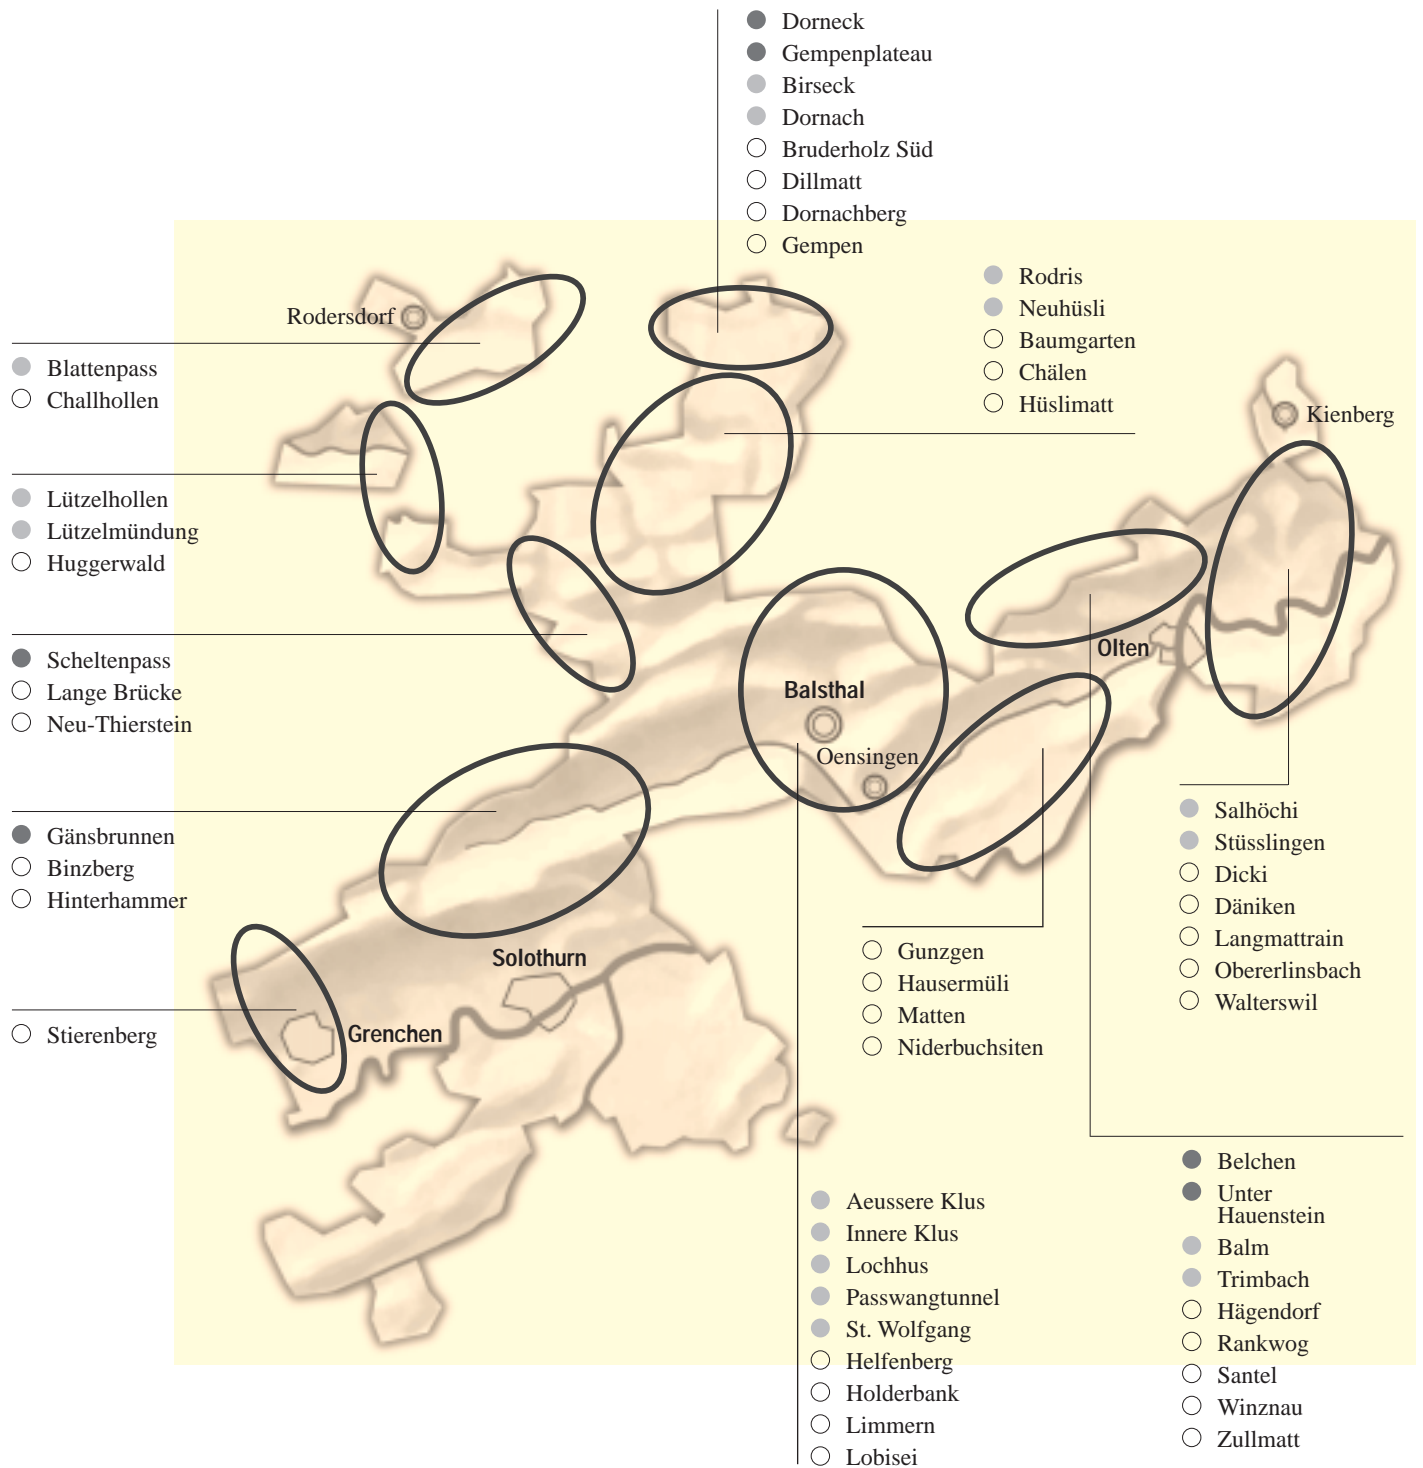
Dorneck
Gempenplateau
Birseck
Dornach
Bruderholz Süd
Dillmatt
Dornachberg
Gempen

Rodris
Neuhüsli
Baumgarten
Chälen
Hüslimatt

Rodersdorf

Blattenpass
Challhollen

Kienberg

Lützelhollen
Lützelmündung
Huggerwald

Scheltenpass
Lange Brücke
Neu-Thierstein

Olten

Balsthal

Oensingen

Gänsbrunnen
Binzberg
Hinterhammer

Salhöchi
Stüsslingen
Dicki
Däniken
Langmattrain
Obererlinsbach
Walterswil

Solothurn

Gunzgen
Hausermüli
Matten
Niderbuchsiten

Grenchen

Stierenberg

Belchen
Unter Hauenstein
Balm
Trimbach
Hägendorf
Rankwog
Santel
Winznau
Zullmatt

Aeussere Klus
Innere Klus
Lochhus
Passwangtunnel
St. Wolfgang
Helfenberg
Holderbank
Limmern
Lobisei